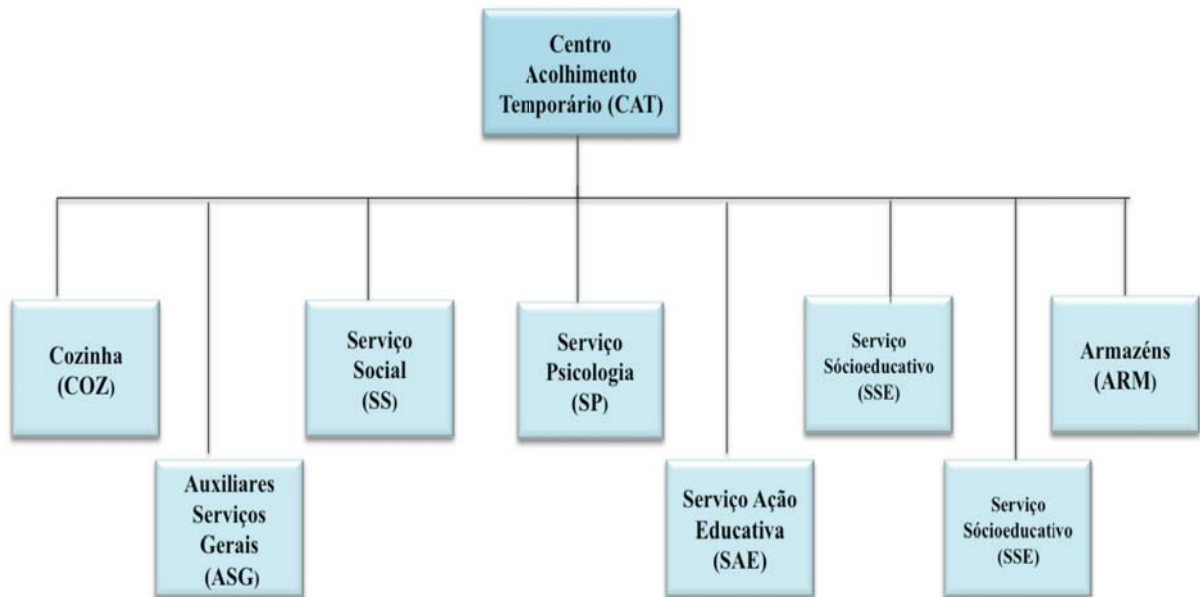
Centro Acolhimento Temporário (CAT)

Cozinha (COZ)

Auxiliares Serviços Gerais (ASG)

Serviço Social (SS)

Serviço Psicologia (SP)

Serviço Ação Educativa (SAE)

Serviço Sócioeducativo (SSE)

Serviço Sócioeducativo (SSE)

Armazéns (ARM)